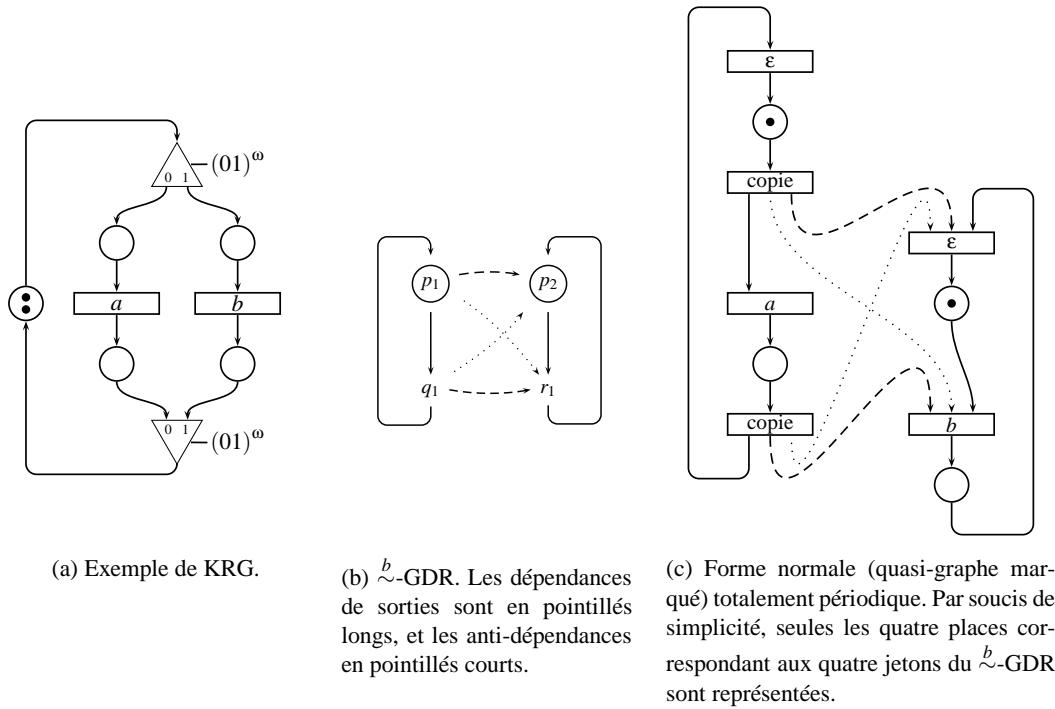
$(01)^{\omega}$

0 1

$a$

$b$

0 1

$(01)^{\omega}$

(a) Exemple de KRG.

$p_1$

$p_2$

$q_1$

$r_1$

(b) $\overset{b}{\sim}$-GDR. Les dépendances de sorties sont en pointillés longs, et les anti-dépendances en pointillés courts.

ε

copie

$a$

copie

ε

$b$

(c) Forme normale (quasi-graphe marqué) totalement périodique. Par soucis de simplicité, seules les quatre places correspondant aux quatre jetons du $\overset{b}{\sim}$-GDR sont représentées.